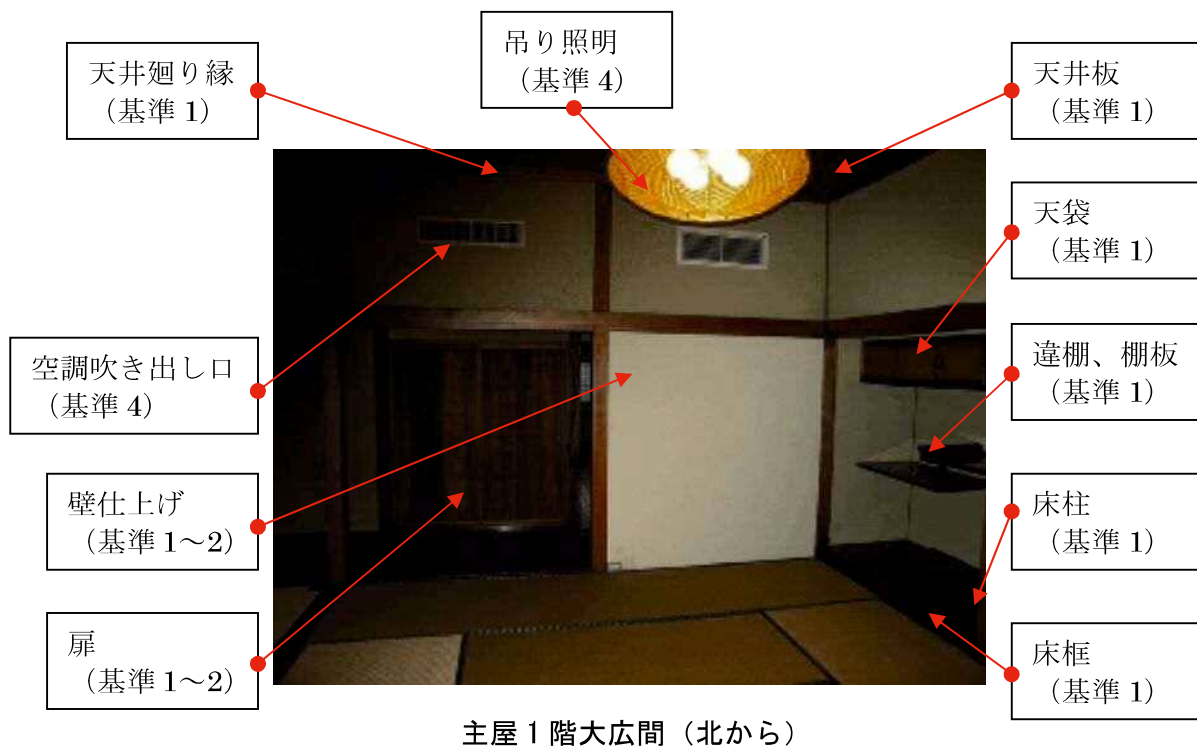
天井廻り縁
（基準 1）

吊り照明
（基準 4）

天井板
（基準 1）

天袋
（基準 1）

空調吹き出し口
（基準 4）

違棚、棚板
（基準 1）

壁仕上げ
（基準 1～2）

床柱
（基準 1）

扉
（基準 1～2）

床框
（基準 1）

主屋 1 階大広間（北から）